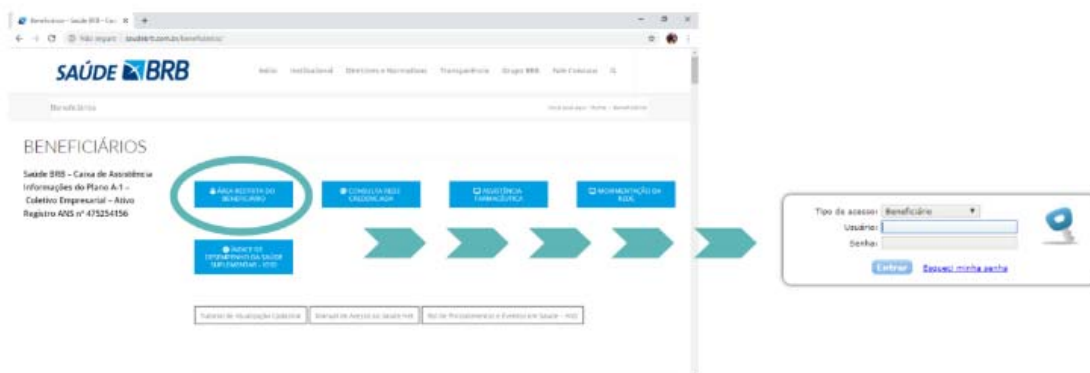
Beneficiários - Saúde BRB - Cai ×

Não seguro | saudebrb.com.br/beneficiarios/

SAÚDE BRB

Início Institucional Diretrizes e Normativos Transparência Grupo BRB Fale Conosco

Beneficiários

BENEFICIÁRIOS

Saúde BRB – Caixa de Assistência
Informações do Plano A-1 –
Coletivo Empresarial – Ativo
Registro ANS nº 475254156

ÁREA RESTRITA DO BENEFICIÁRIO

CONSULTA REDE CREDENCIADA

ASSISTÊNCIA FARMACÊUTICA

MOVIMENTAÇÃO DA REDE

ÍNDICE DE DESEMPENHO DA SAÚDE SUPLEMENTAR - IDSS

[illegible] | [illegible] | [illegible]

Tipo de acesso: Beneficiário
Usuário:
Senha:
Entrar Esqueci minha senha